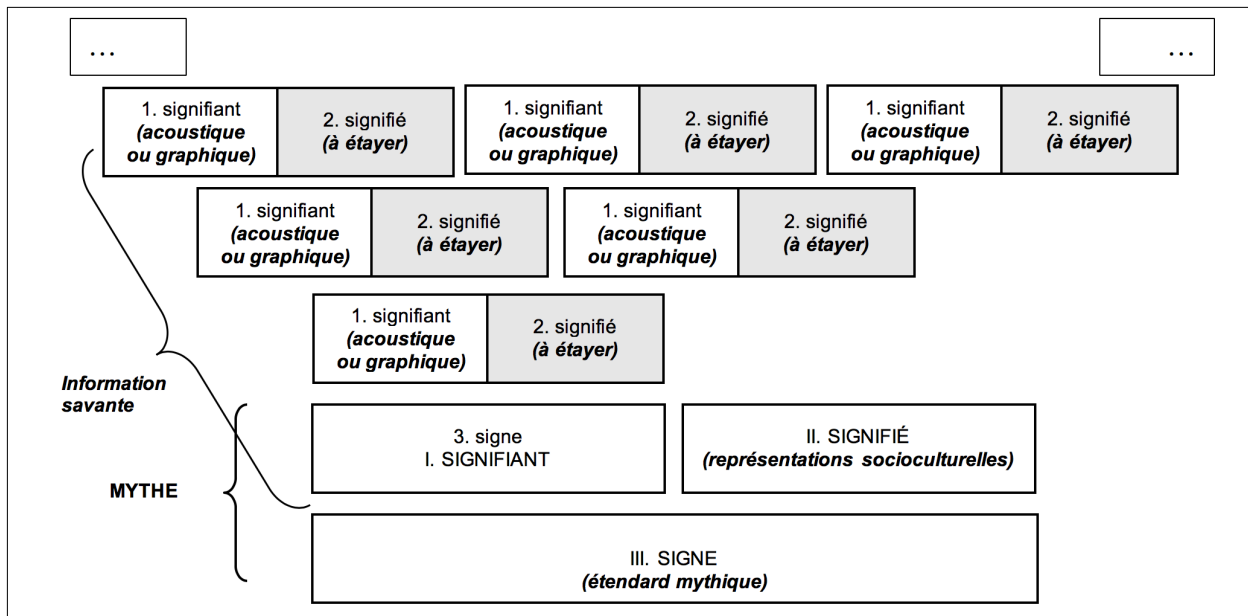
...

...

1. signifiant
*(acoustique ou graphique)*

2. signifié
*(à étayer)*

1. signifiant
*(acoustique ou graphique)*

2. signifié
*(à étayer)*

1. signifiant
*(acoustique ou graphique)*

2. signifié
*(à étayer)*

1. signifiant
*(acoustique ou graphique)*

2. signifié
*(à étayer)*

1. signifiant
*(acoustique ou graphique)*

2. signifié
*(à étayer)*

1. signifiant
*(acoustique ou graphique)*

2. signifié
*(à étayer)*

*Information savante*

MYTHE

3. signe
I. SIGNIFIANT

II. SIGNIFIÉ
*(représentations socioculturelles)*

III. SIGNE
*(étendard mythique)*